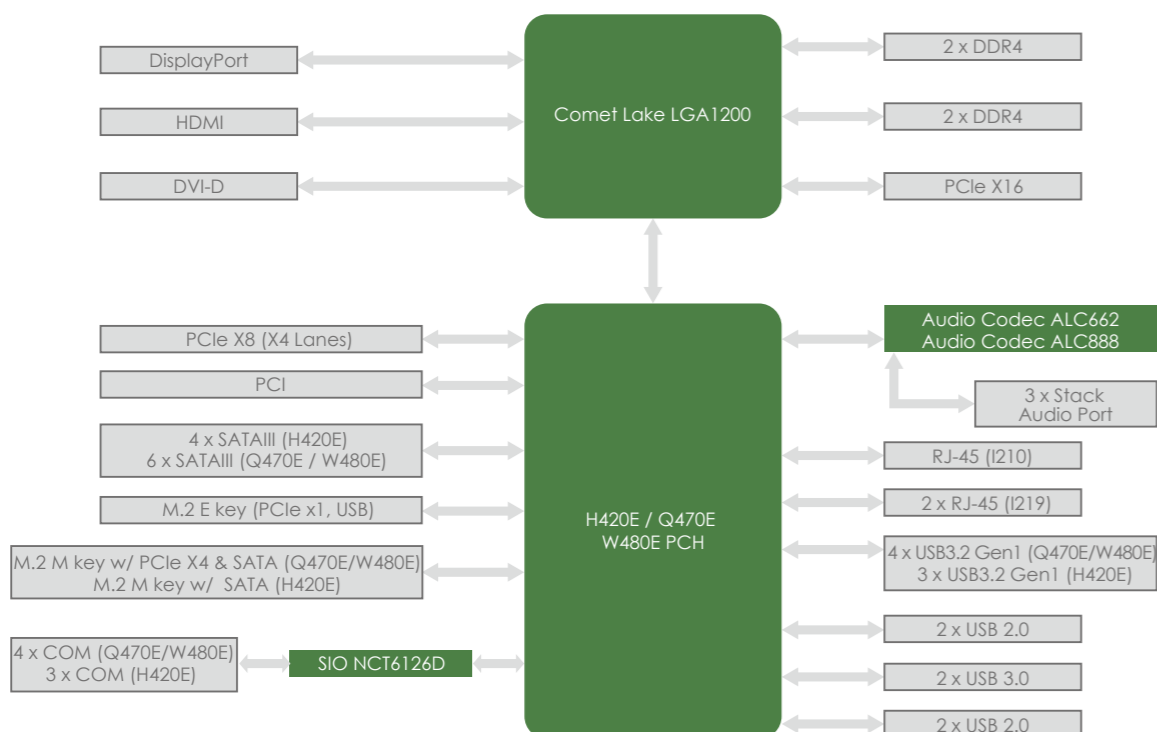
DisplayPort

HDMI

DVI-D

Comet Lake LGA1200

2 x DDR4

2 x DDR4

PCIe X16

PCIe X8 (X4 Lanes)

PCI

4 x SATAIII (H420E)
6 x SATAIII (Q470E / W480E)

M.2 E key (PCIe x1, USB)

M.2 M key w/ PCIe X4 & SATA (Q470E/W480E)
M.2 M key w/ SATA (H420E)

4 x COM (Q470E/W480E)
3 x COM (H420E)

SIO NCT6126D

H420E / Q470E
W480E PCH

Audio Codec ALC662
Audio Codec ALC888

3 x Stack
Audio Port

RJ-45 (I210)

2 x RJ-45 (I219)

4 x USB3.2 Gen1 (Q470E/W480E)
3 x USB3.2 Gen1 (H420E)

2 x USB 2.0

2 x USB 3.0

2 x USB 2.0